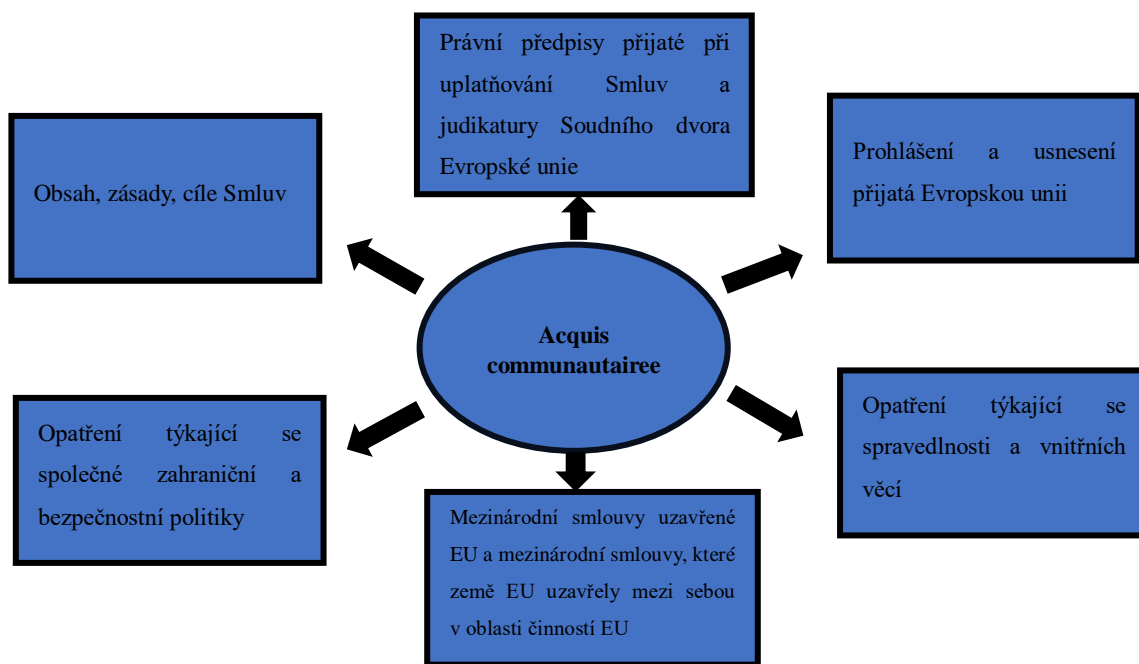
Právní předpisy přijaté při uplatňování Smluv a judikatury Soudního dvora Evropské unie

Obsah, zásady, cíle Smluv

Prohlášení a usnesení přijatá Evropskou unii

Acquis communautairee

Opatření týkající se společné zahraniční a bezpečnostní politiky

Opatření týkající se spravedlnosti a vnitřních věcí

Mezinárodní smlouvy uzavřené EU a mezinárodní smlouvy, které země EU uzavřely mezi sebou v oblasti činností EU